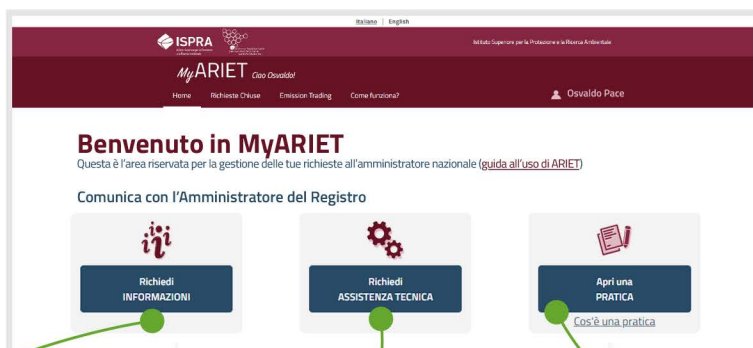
Italiano | English

ISPRA

Istituto Superiore per la Protezione e la Ricerca Ambientale

MyARIET Ciao Osvaldo!

Home Richieste Chiuse Emission Trading Come funziona?

Osvaldo Pace

Benvenuto in MyARIET

Questa è l'area riservata per la gestione delle tue richieste all'amministratore nazionale (guida all'uso di ARIET)

Comunica con l'Amministratore del Registro

Richiedi INFORMAZIONI

Richiedi ASSISTENZA TECNICA

Apri una PRATICA

Cos'è una pratica